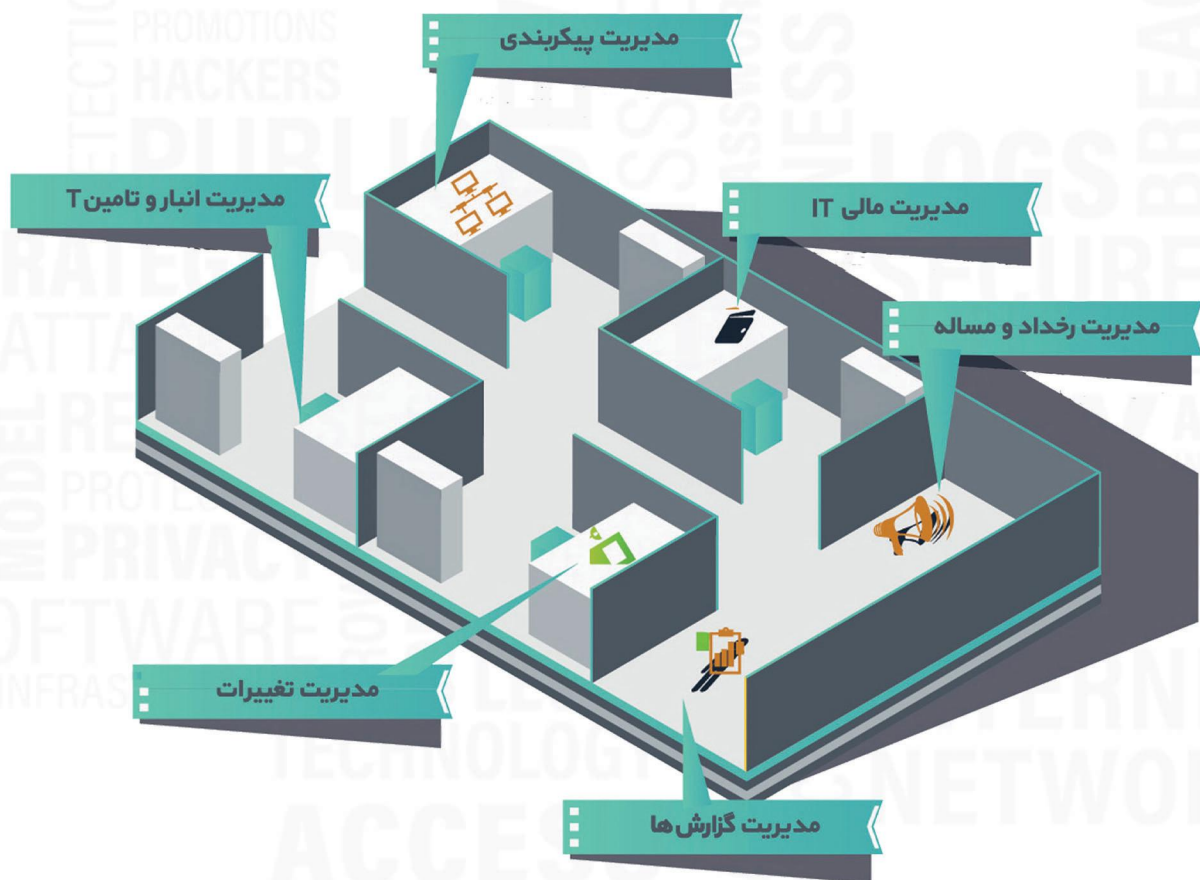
PROMOTIONS
HACKERS
PUBLIC
LOGS
SECURE
ATTA
MODEL
RE
PROTE
PRIVACY
OFTWARE
INFRAS
TECHNOLOGY
ACCESS
NETWO
INTERN
BREAC

مدیریت پیکربندی

مدیریت انبار و تامین IT

مدیریت مالی IT

مدیریت رخداد و مساله

مدیریت تغییرات

مدیریت گزارش ها